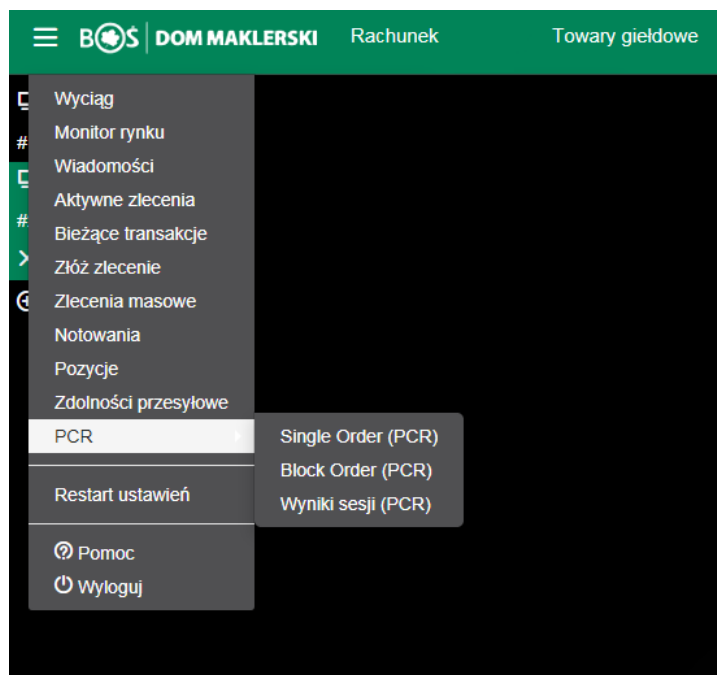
BOŚ | DOM MAKLERSKI Rachunek Towary giełdowe

Wyciąg
Monitor rynku
Wiadomości
Aktywne zlecenia
Bieżące transakcje
Złóż zlecenie
Zlecenia masowe
Notowania
Pozycje
Zdolności przesyłowe
PCR

Single Order (PCR)
Block Order (PCR)
Wyniki sesji (PCR)

Restart ustawień

Pomoc
Wyloguj